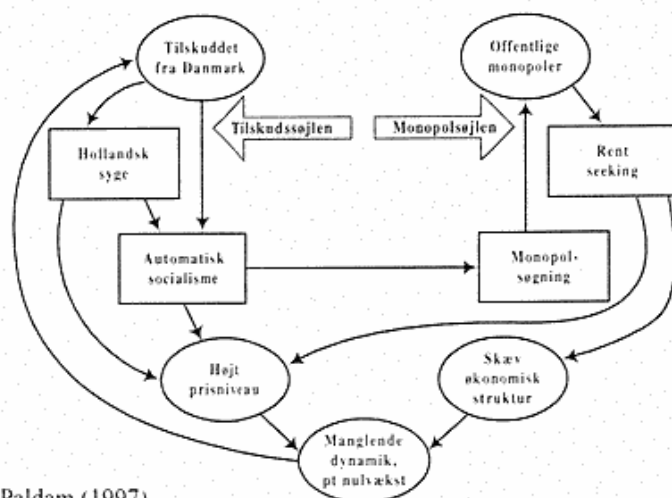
Tilskuddet fra Danmark

Offentlige monopoler

Tilskudssøjlen

Monopolsøjlen

Hollandsk syge

Rent seeking

Automatisk socialisme

Monopolsøgning

Højt prisniveau

Skæv økonomisk struktur

Manglende dynamik, pt nulvækst

Paldam (1997)